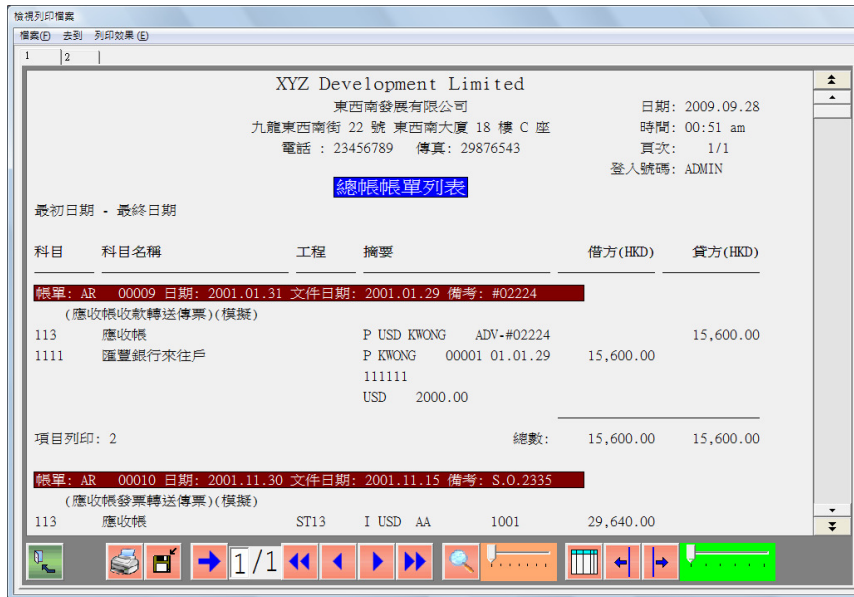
檢視列印檔案

檔案(F) 去到 列印效果(E)

1 2

XYZ Development Limited
東西南發展有限公司
九龍東西南街 22 號 東西南大廈 18 樓 C 座
電話 : 23456789 傳真: 29876543

日期: 2009.09.28
時間: 00:51 am
頁次: 1/1
登入號碼: ADMIN

總帳帳單列表

最初日期 - 最終日期

| 科目 | 科目名稱 | 工程 | 摘要 | 借方(HKD) | 貸方(HKD) |
|---|---|---|---|---|---|
| 帳單: AR 00009 日期: 2001.01.31 文件日期: 2001.01.29 備考: #02224 | | | | | |
| (應收帳收款轉送傳票)(模擬) | | | | | |
| 113 | 應收帳 | | P USD KWONG ADV-#02224 | | 15,600.00 |
| 1111 | 匯豐銀行來往戶 | | P KWONG 00001 01.01.29 111111 USD 2000.00 | 15,600.00 | |
| 項目列印: 2 | | | 總數: | 15,600.00 | 15,600.00 |
| 帳單: AR 00010 日期: 2001.11.30 文件日期: 2001.11.15 備考: S.O.2335 | | | | | |
| (應收帳發票轉送傳票)(模擬) | | | | | |
| 113 | 應收帳 | ST13 | I USD AA 1001 | 29,640.00 | |

1/1